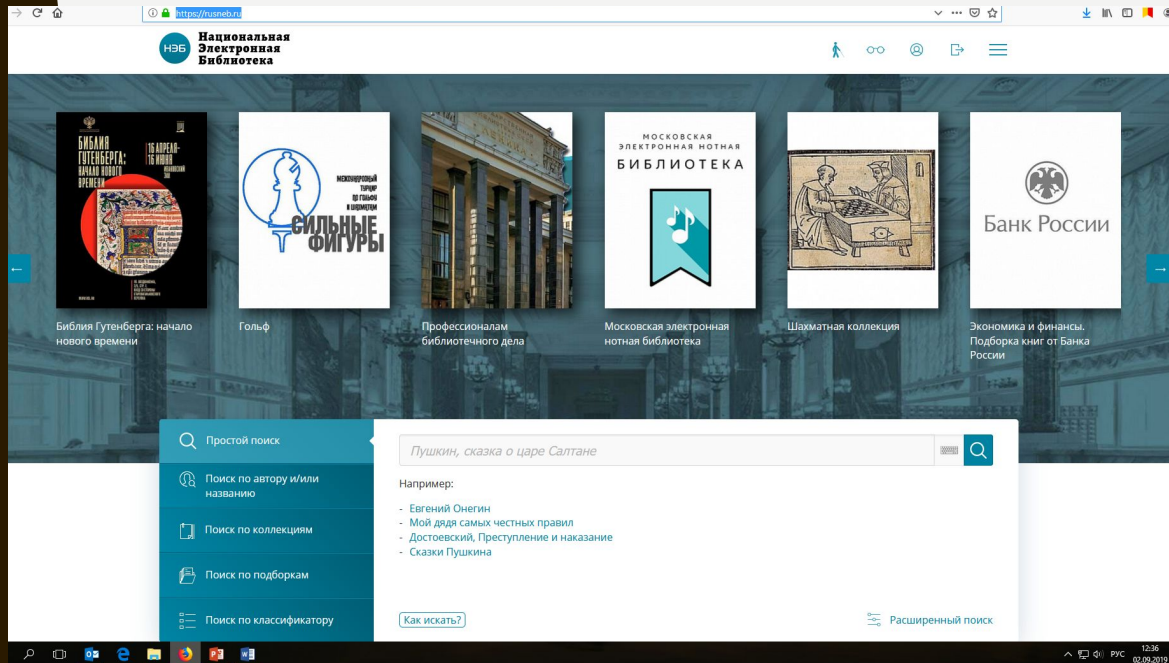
https://rusneb.ru

НЭБ Национальная Электронная Библиотека

БИБЛИЯ ГУТЕНБЕРГА: НАЧАЛО НОВОГО ВРЕМЕНИ
16 АПРЕЛЯ – 16 ИЮНЯ

МЕЖДУНАРОДНЫЙ ТУРНИР ПО ГОЛЬФУ И ШАХМАТАМ
СИЛЬНЫЕ ФИГУРЫ

МОСКОВСКАЯ ЭЛЕКТРОННАЯ НОТНАЯ БИБЛИОТЕКА

Банк России

Библия Гутенберга: начало нового времени

Гольф

Профессионалам библиотечного дела

Московская электронная нотная библиотека

Шахматная коллекция

Экономика и финансы. Подборка книг от Банка России

Простой поиск

Поиск по автору и/или названию

Поиск по коллекциям

Поиск по подборкам

Поиск по классификатору

Пушкин, сказка о царе Салтане

Например:

- Евгений Онегин
- Мой дядя самых честных правил
- Достоевский, Преступление и наказание
- Сказки Пушкина

Как искать?

Расширенный поиск

РУС 12:36 02.09.2019